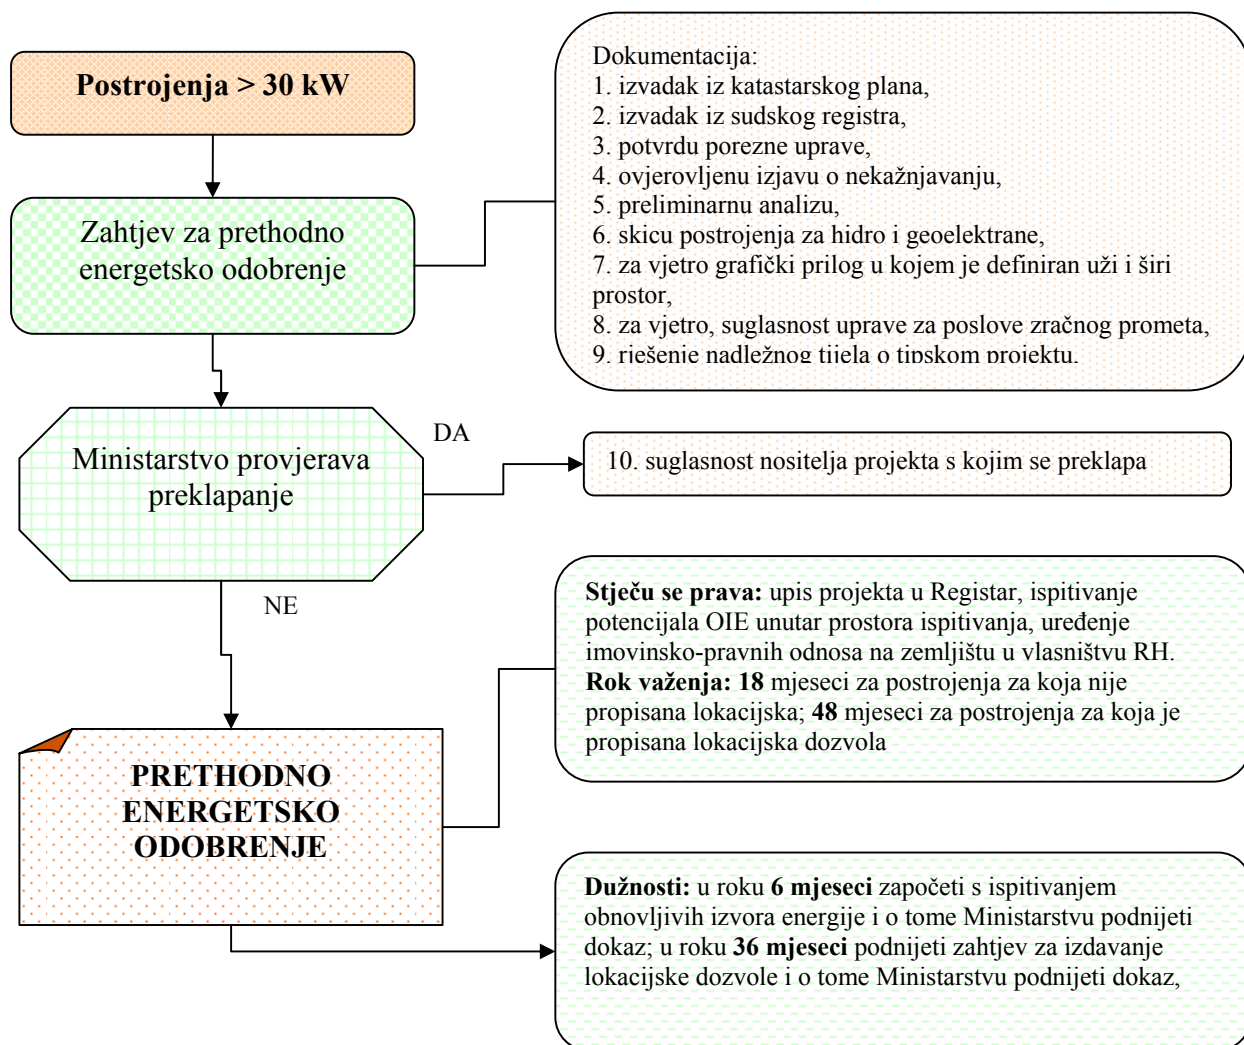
Postrojenja > 30 kW

Zahtjev za prethodno energetsko odobrenje

Dokumentacija:
1. izvadak iz katastarskog plana,
2. izvadak iz sudskog registra,
3. potvrdu porezne uprave,
4. ovjerovljenu izjavu o nekažnjavanju,
5. preliminarnu analizu,
6. skicu postrojenja za hidro i geoelektrane,
7. za vjetro grafički prilog u kojem je definiran uži i širi prostor,
8. za vjetro, suglasnost uprave za poslove zračnog prometa,
9. rješenje nadležnog tijela o tipskom projektu.

Ministarstvo provjerava preklapanje

DA

10. suglasnost nositelja projekta s kojim se preklapa

NE

Stječu se prava: upis projekta u Registar, ispitivanje potencijala OIE unutar prostora ispitivanja, uređenje imovinsko-pravnih odnosa na zemljištu u vlasništvu RH. Rok važenja: 18 mjeseci za postrojenja za koja nije propisana lokacijska; 48 mjeseci za postrojenja za koja je propisana lokacijska dozvola

PRETHODNO ENERGETSKO ODOBRENJE

Dužnosti: u roku 6 mjeseci započeti s ispitivanjem obnovljivih izvora energije i o tome Ministarstvu podnijeti dokaz; u roku 36 mjeseci podnijeti zahtjev za izdavanje lokacijske dozvole i o tome Ministarstvu podnijeti dokaz,